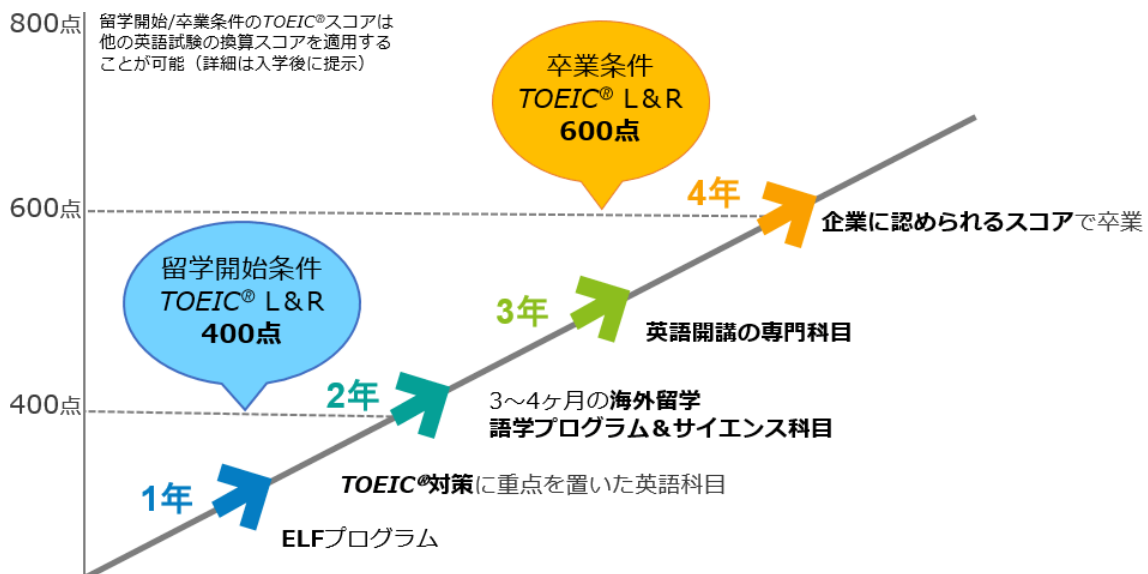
800点

留学開始/卒業条件のTOEIC®スコアは他の英語試験の換算スコアを適用することが可能（詳細は入学後に提示）

卒業条件
TOEIC® L&R
600点

600点

4年

企業に認められるスコアで卒業

留学開始条件
TOEIC® L&R
400点

3年

英語開講の専門科目

400点

2年

3～4ヶ月の海外留学
語学プログラム&サイエンス科目

1年

TOEIC®対策に重点を置いた英語科目

ELFプログラム